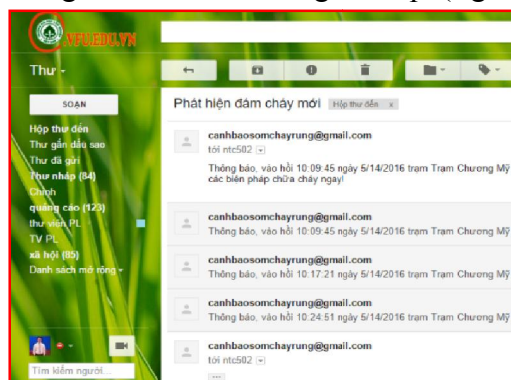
VFUEDU.VN

Thư

SOẠN

Hộp thư đến
Thư gắn dấu sao
Thư đã gửi
Thư nháp (84)
Chính
quảng cáo (123)
thư viện PL
TV PL
xã hội (85)
Danh sách mở rộng

Tìm kiếm người...

Phát hiện đám cháy mới Hộp thư đến x

canhbaosomchayrung@gmail.com
tới ntc502
Thông báo, vào hồi 10:09:45 ngày 5/14/2016 trạm Trạm Chương Mỹ
các biện pháp chữa cháy ngay!

canhbaosomchayrung@gmail.com
Thông báo, vào hồi 10:09:45 ngày 5/14/2016 trạm Trạm Chương Mỹ

canhbaosomchayrung@gmail.com
Thông báo, vào hồi 10:17:21 ngày 5/14/2016 trạm Trạm Chương Mỹ

canhbaosomchayrung@gmail.com
Thông báo, vào hồi 10:24:51 ngày 5/14/2016 trạm Trạm Chương Mỹ

canhbaosomchayrung@gmail.com
tới ntc502